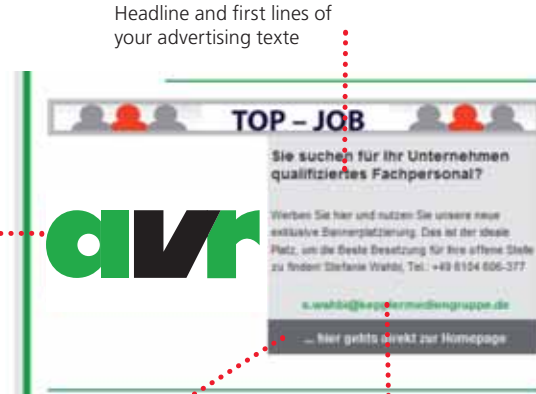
Headline and first lines of your advertising texte

TOP – JOB

Sie suchen für Ihr Unternehmen qualifiziertes Fachpersonal?

avr

Werben Sie hier und nutzen Sie unsere neue exklusive Bannerplatzierung. Das ist der ideale Platz, um die Beste Besetzung für Ihre offene Stelle zu finden! Stefanie Wahbi, Tel.: +49 6104 606-377

s.wahbi@keppermediengruppe.de

... hier gehts direkt zur Homepage